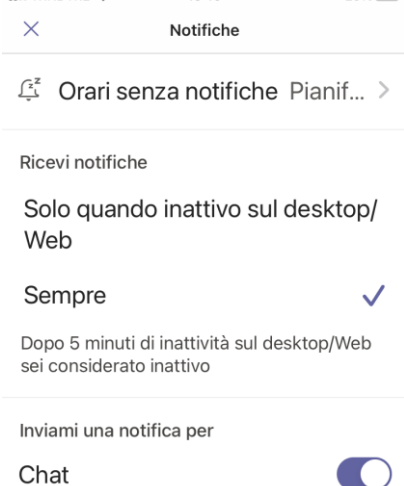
Notifiche

Orari senza notifiche Pianif...

Ricevi notifiche

Solo quando inattivo sul desktop/ Web

Sempre

Dopo 5 minuti di inattività sul desktop/Web sei considerato inattivo

Inviami una notifica per

Chat